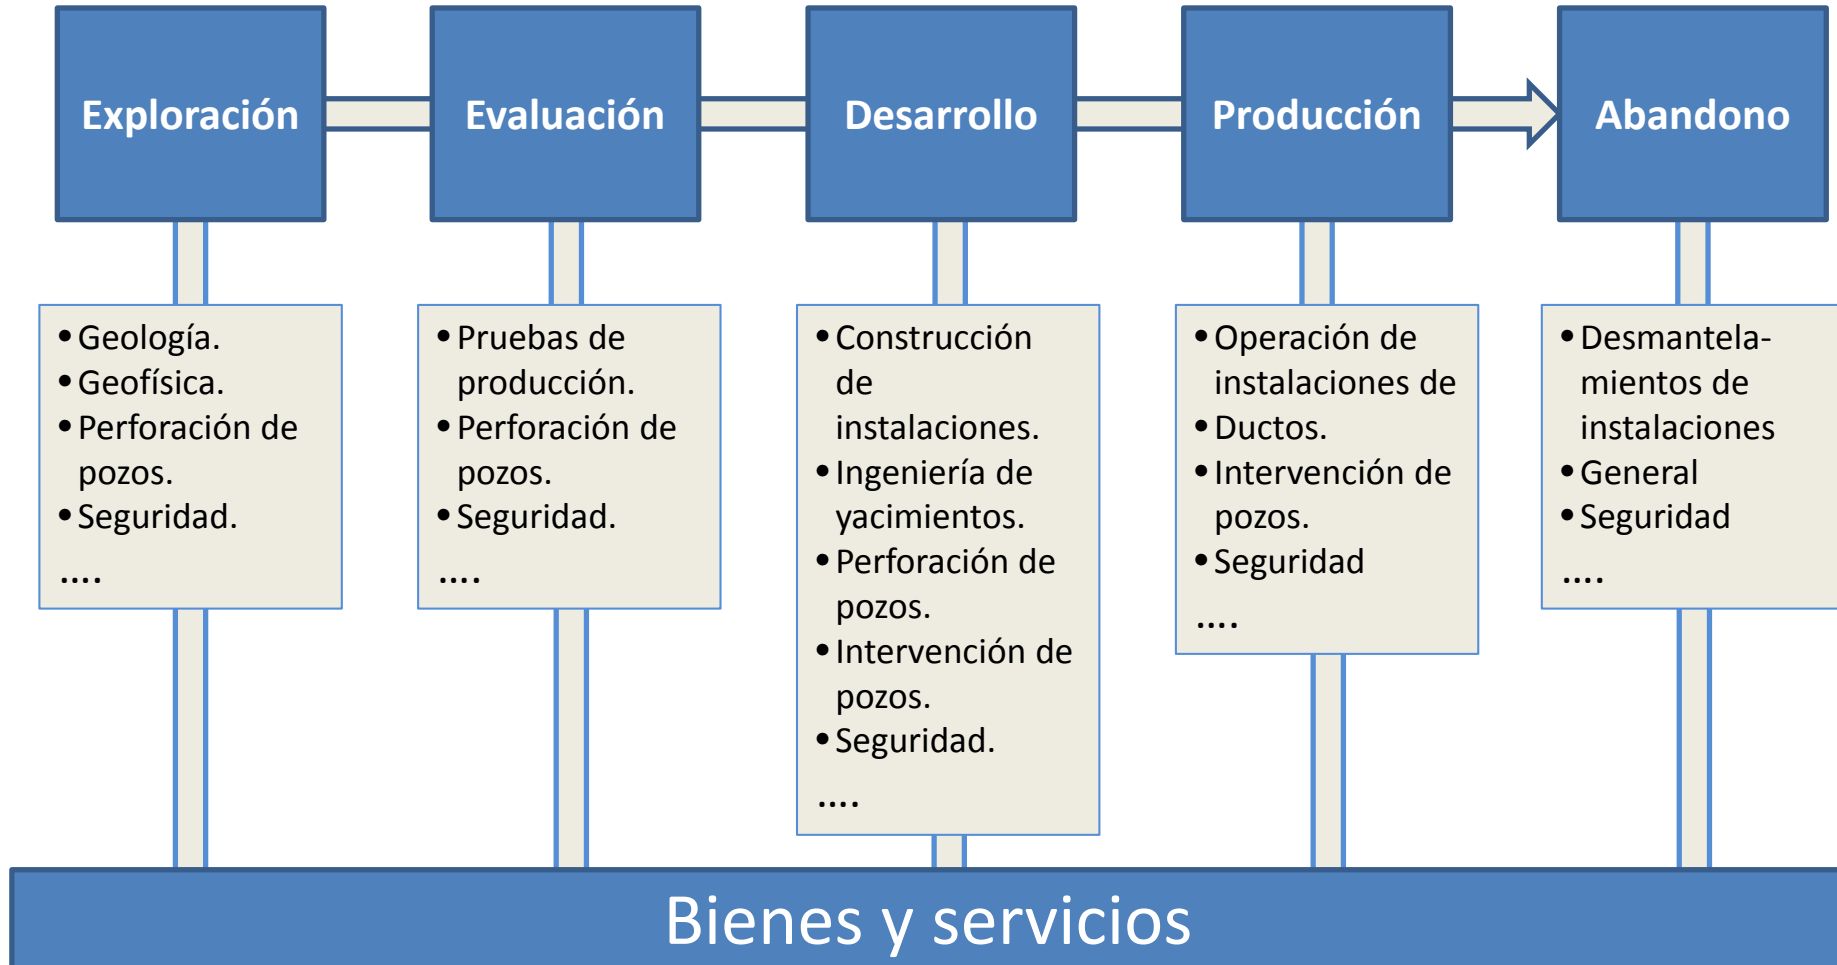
Exploración

Evaluación

Desarrollo

Producción

Abandono

• Geología.
• Geofísica.
• Perforación de pozos.
• Seguridad.
....

• Pruebas de producción.
• Perforación de pozos.
• Seguridad.
....

• Construcción de instalaciones.
• Ingeniería de yacimientos.
• Perforación de pozos.
• Intervención de pozos.
• Seguridad.
....

• Operación de instalaciones de
• Ductos.
• Intervención de pozos.
• Seguridad
....

• Desmantelamientos de instalaciones
• General
• Seguridad
....

Bienes y servicios